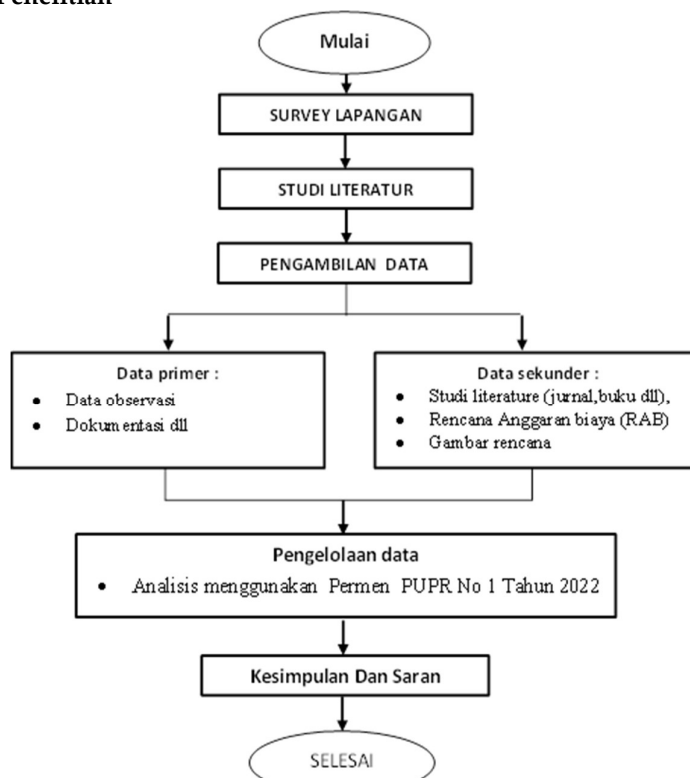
Penelitian

Mulai

SURVEY LAPANGAN

STUDI LITERATUR

PENGAMBILAN DATA

Data primer :
- Data observasi
- Dokumentasi dll

Data sekunder :
- Studi literature (jurnal,buku dll),
- Rencana Anggaran biaya (RAB)
- Gambar rencana

Pengelolaan data
- Analisis menggunakan Permen PUPR No 1 Tahun 2022

Kesimpulan Dan Saran

SELESAI